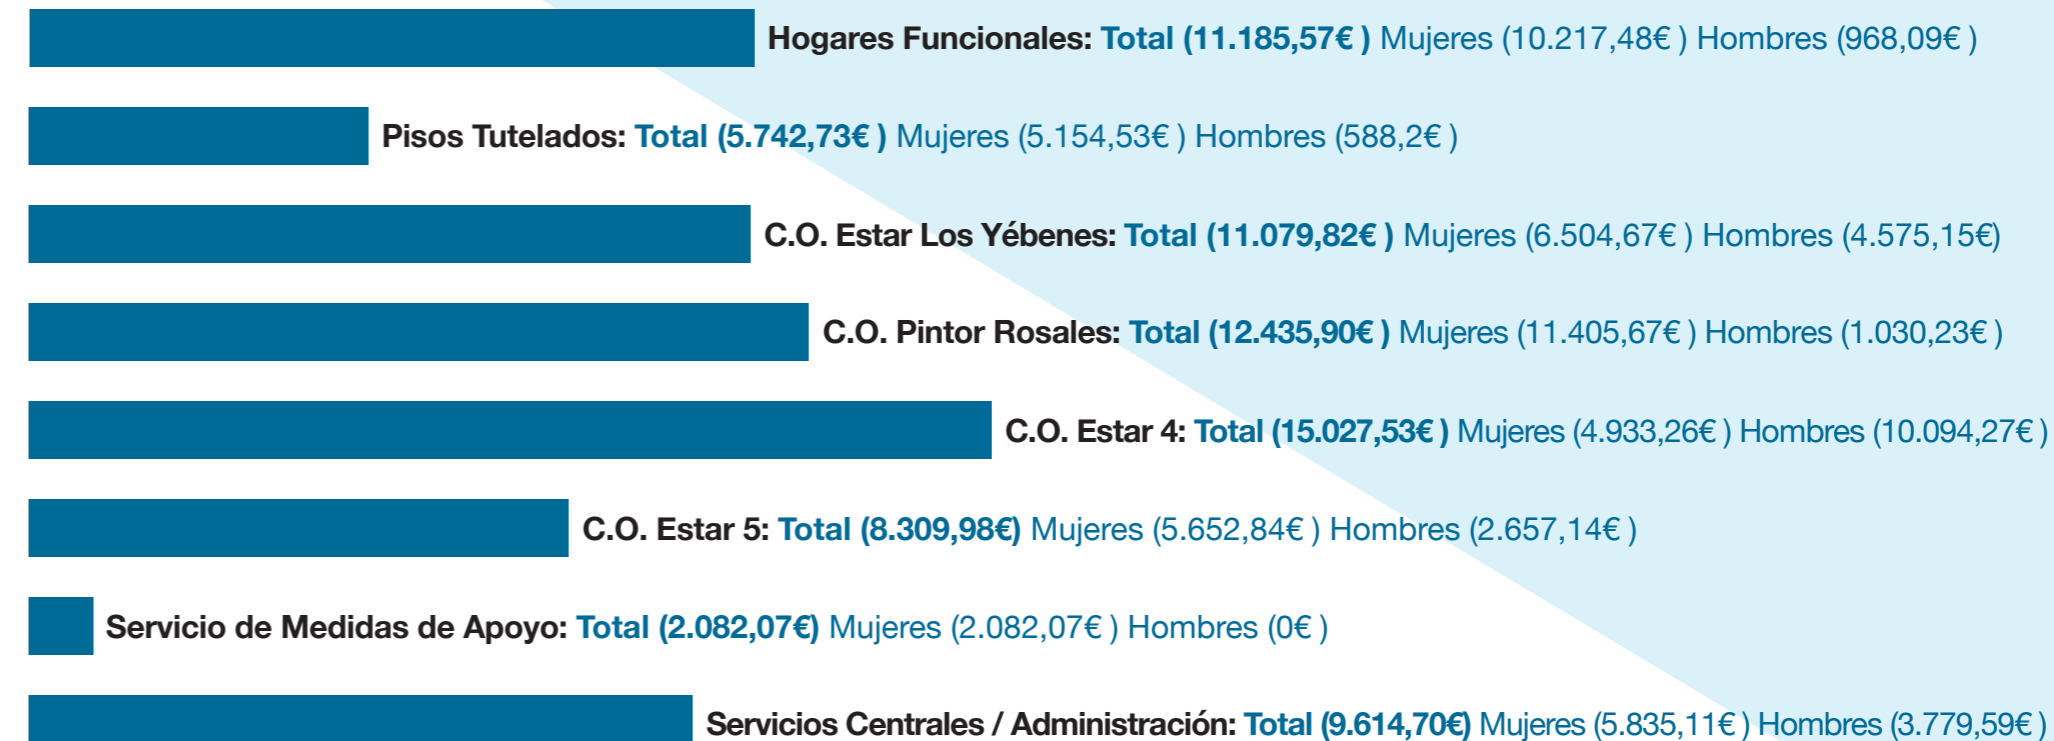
Hogares Funcionales: Total (11.185,57€ ) Mujeres (10.217,48€ ) Hombres (968,09€ )

Pisos Tutelados: Total (5.742,73€ ) Mujeres (5.154,53€ ) Hombres (588,2€ )

C.O. Estar Los Yébenes: Total (11.079,82€ ) Mujeres (6.504,67€ ) Hombres (4.575,15€)

C.O. Pintor Rosales: Total (12.435,90€ ) Mujeres (11.405,67€ ) Hombres (1.030,23€ )

C.O. Estar 4: Total (15.027,53€ ) Mujeres (4.933,26€ ) Hombres (10.094,27€ )

C.O. Estar 5: Total (8.309,98€) Mujeres (5.652,84€ ) Hombres (2.657,14€ )

Servicio de Medidas de Apoyo: Total (2.082,07€) Mujeres (2.082,07€ ) Hombres (0€ )

Servicios Centrales / Administración: Total (9.614,70€) Mujeres (5.835,11€ ) Hombres (3.779,59€ )